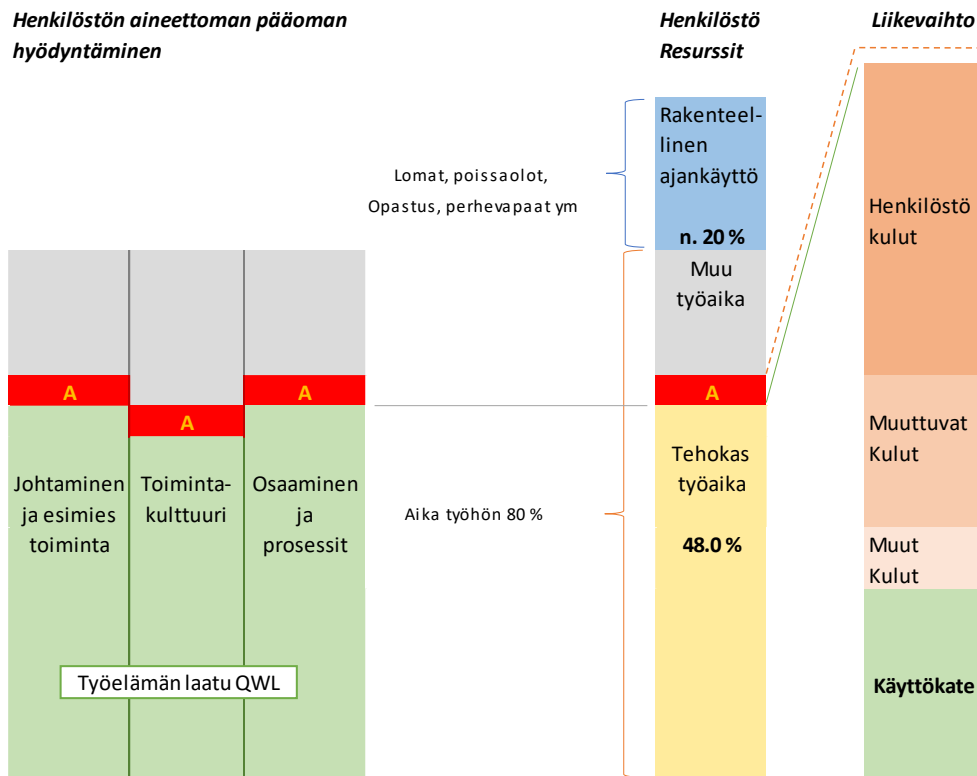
Henkilöstön aineettoman pääoman hyödyntäminen

Henkilöstö Resurssit

Liikevaihto

Rakenteellinen ajankäyttö

n. 20 %

Lomat, poissaolot,
Opastus, perhevapaat ym

Henkilöstö kulut

Muu työaika

A

A

A

A

Muuttuvat Kulut

Tehokas työaika

Johtaminen ja esimies toiminta

Toimintakulttuuri

Osaaminen ja prosessit

Aika työhön 80 %

48.0 %

Muut Kulut

Työelämän laatu QWL

Käyttökate